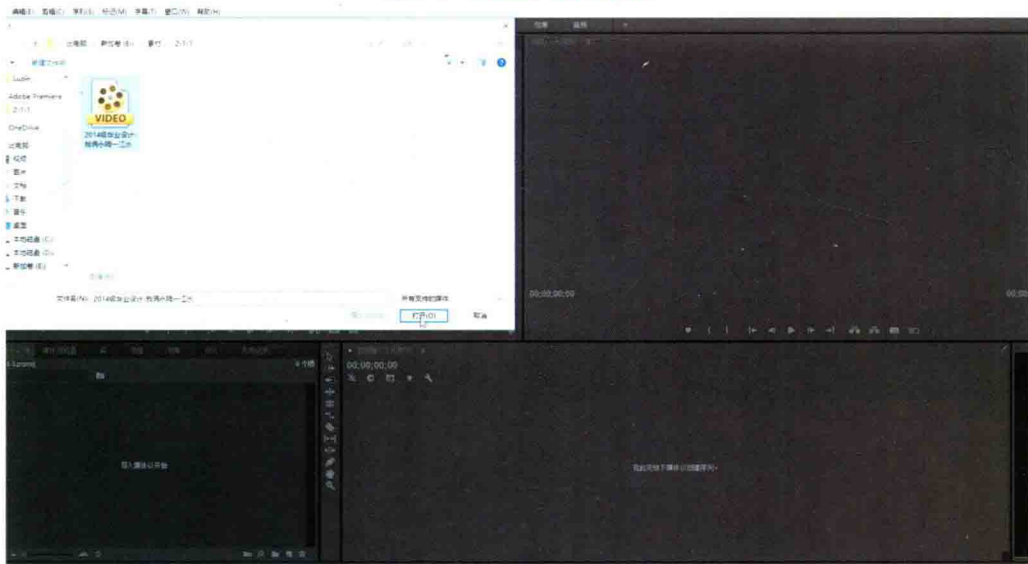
编辑(E) 剪辑(C) 序列(S) 标记(M) 字幕(T) 窗口(W) 帮助(H)

此电脑 新加卷 (E:) 素材 2-1-1

新建文件夹

Ludin

Adobe Premiere

2-1-1

OneDrive

此电脑

视频

图片

文档

下载

音乐

桌面

本地磁盘 (C:)

本地磁盘 (D:)

新加卷 (E:)

VIDEO

2014年毕业设计-我将小猪一卫大

文件名(N): 2014年毕业设计-我将小猪一卫大

所有支持的媒体

打开(O)

取消

00;00;00;00

00;00;00;00

导入媒体以开始

在此处放下媒体以创建序列。